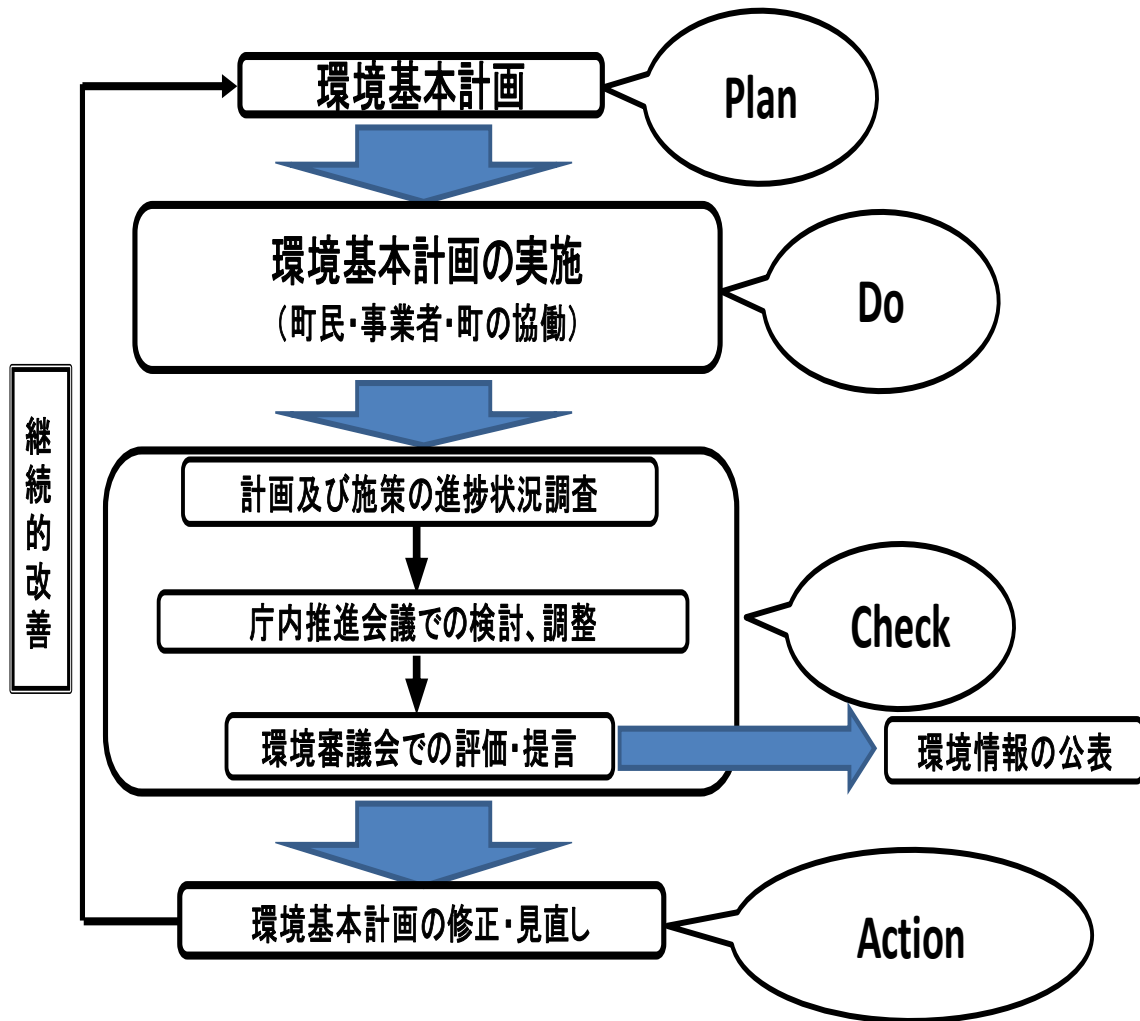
環境基本計画

Plan

環境基本計画の実施
（町民･事業者･町の協働）

Do

計画及び施策の進捗状況調査

庁内推進会議での検討、調整

環境審議会での評価･提言

Check

環境情報の公表

継続的改善

環境基本計画の修正･見直し

Action